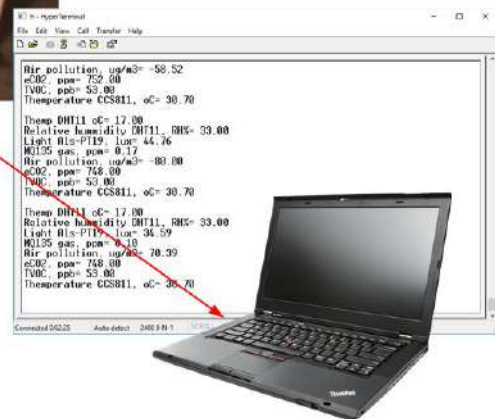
H - HyperTerminal
File Edit View Call Transfer Help

Air pollution, ug/m3= -58.52
eCO2, ppm= 752.00
TVOC, ppb= 53.00
Themperature CCS811, oC= 30.70

Themp DHT11 oC= 17.00
Relative humidity DHT11, RH%= 33.00
Light Als-PT19, lux= 44.76
MQ135 gas, ppm= 0.17
Air pollution, ug/m3= -80.00
eCO2, ppm= 748.00
TVOC, ppb= 53.00
Themperature CCS811, oC= 30.70

Themp DHT11 oC= 17.00
Relative humidity DHT11, RH%= 33.00
Light Als-PT19, lux= 34.59
MQ135 gas, ppm= 0.10
Air pollution, ug/m3= 70.39
eCO2, ppm= 748.00
TVOC, ppb= 53.00
Themperature CCS811, oC= 30.70

Connected 0:02:25 Auto detect 2400 8-N-1

ThinkPad